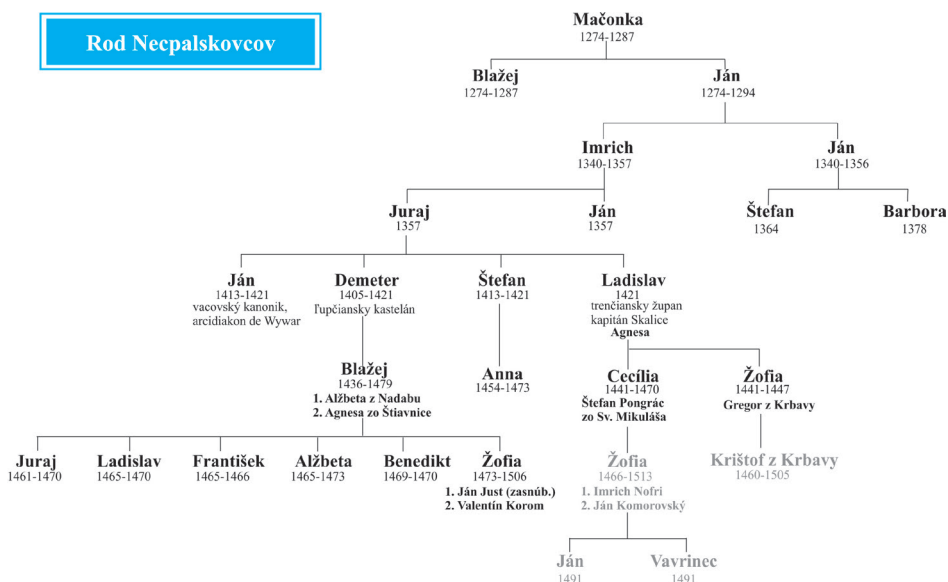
Rod Necpalskovcov

Mačonka
1274-1287

Blažej
1274-1287

Ján
1274-1294

Imrich
1340-1357

Ján
1340-1356

Juraj
1357

Ján
1357

Štefan
1364

Barbora
1378

Ján
1413-1421
vacovský kanonik, arcidiakon de Wywar

Demeter
1405-1421
ľupčiansky kastelán

Štefan
1413-1421

Ladislav
1421
trenčiansky župan
kapitán Skalice
Agnesa

Blažej
1436-1479
1. Alžbeta z Nadabu
2. Agnesa zo Štiavnice

Anna
1454-1473

Cecília
1441-1470
Štefan Pongrác zo Sv. Mikuláša

Žofia
1441-1447
Gregor z Krbavy

Juraj
1461-1470

Ladislav
1465-1470

František
1465-1466

Alžbeta
1465-1473

Benedikt
1469-1470

Žofia
1473-1506
1. Ján Just (zasnúb.)
2. Valentín Korom

Žofia
1466-1513
1. Imrich Nofri
2. Ján Komorovský

Krištof z Krbavy
1460-1505

Ján
1491

Vavrinec
1491